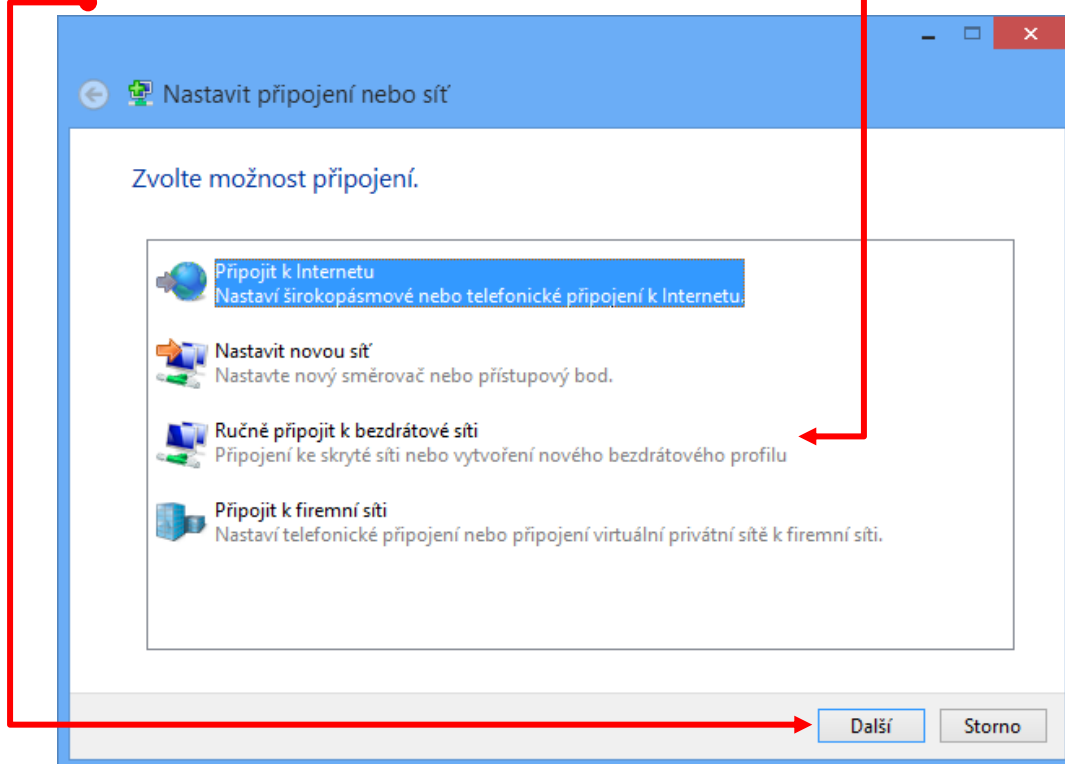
Nastavit připojení nebo síť

Zvolte možnost připojení.

Připojit k Internetu
Nastaví širokopásmové nebo telefonické připojení k Internetu.

Nastavit novou síť
Nastavte nový směrovač nebo přístupový bod.

Ručně připojit k bezdrátové síti
Připojení ke skryté síti nebo vytvoření nového bezdrátového profilu

Připojit k firemní síti
Nastaví telefonické připojení nebo připojení virtuální privátní sítě k firemní síti.

Další
Storno